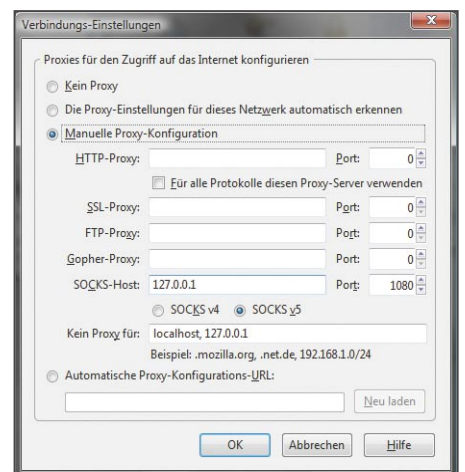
Verbindungs-Einstellungen

Proxies für den Zugriff auf das Internet konfigurieren

Kein Proxy

Die Proxy-Einstellungen für dieses Netzwerk automatisch erkennen

Manuelle Proxy-Konfiguration

HTTP-Proxy: Port: 0

Für alle Protokolle diesen Proxy-Server verwenden

SSL-Proxy: Port: 0

FTP-Proxy: Port: 0

Gopher-Proxy: Port: 0

SOCKS-Host: 127.0.0.1 Port: 1080

SOCKS v4 SOCKS v5

Kein Proxy für: localhost, 127.0.0.1

Beispiel: .mozilla.org, .net.de, 192.168.1.0/24

Automatische Proxy-Konfigurations-URL:

Neu laden

OK Abbrechen Hilfe